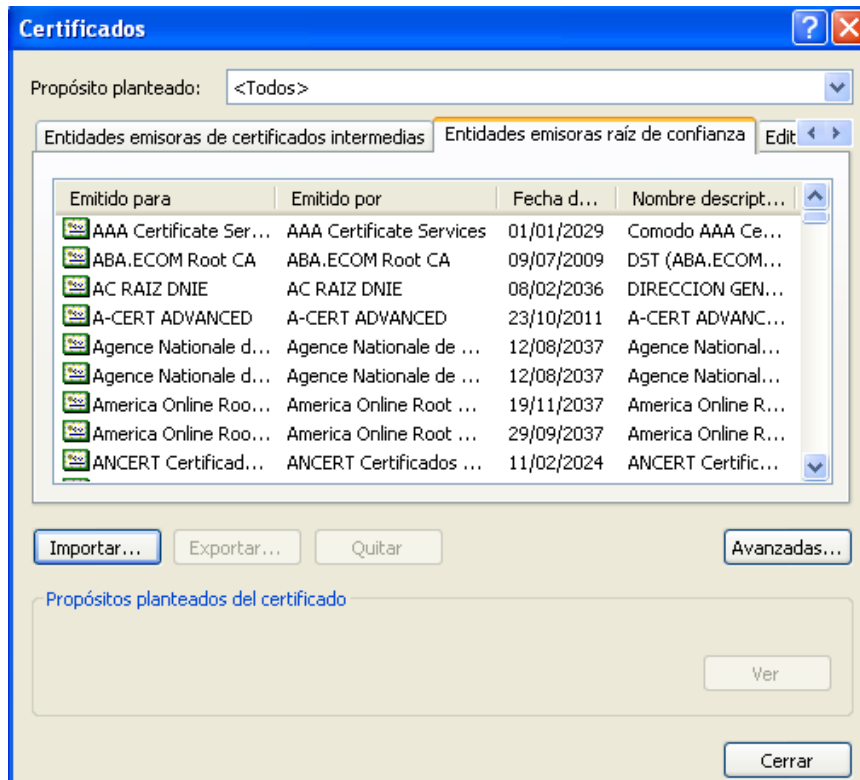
Certificados

Propósito planteado: <Todos>

Entidades emisoras de certificados intermedias | Entidades emisoras raíz de confianza | Edit

| Emitido para | Emitido por | Fecha d... | Nombre descript... |
|---|---|---|---|
| AAA Certificate Ser... | AAA Certificate Services | 01/01/2029 | Comodo AAA Ce... |
| ABA.ECOM Root CA | ABA.ECOM Root CA | 09/07/2009 | DST (ABA.ECOM... |
| AC RAIZ DNIE | AC RAIZ DNIE | 08/02/2036 | DIRECCION GEN... |
| A-CERT ADVANCED | A-CERT ADVANCED | 23/10/2011 | A-CERT ADVANC... |
| Agence Nationale d... | Agence Nationale de ... | 12/08/2037 | Agence National... |
| Agence Nationale d... | Agence Nationale de ... | 12/08/2037 | Agence National... |
| America Online Roo... | America Online Root ... | 19/11/2037 | America Online R... |
| America Online Roo... | America Online Root ... | 29/09/2037 | America Online R... |
| ANCERT Certificad... | ANCERT Certificados ... | 11/02/2024 | ANCERT Certific... |

Importar... Exportar... Quitar Avanzadas...

Propósitos planteados del certificado

Ver

Cerrar